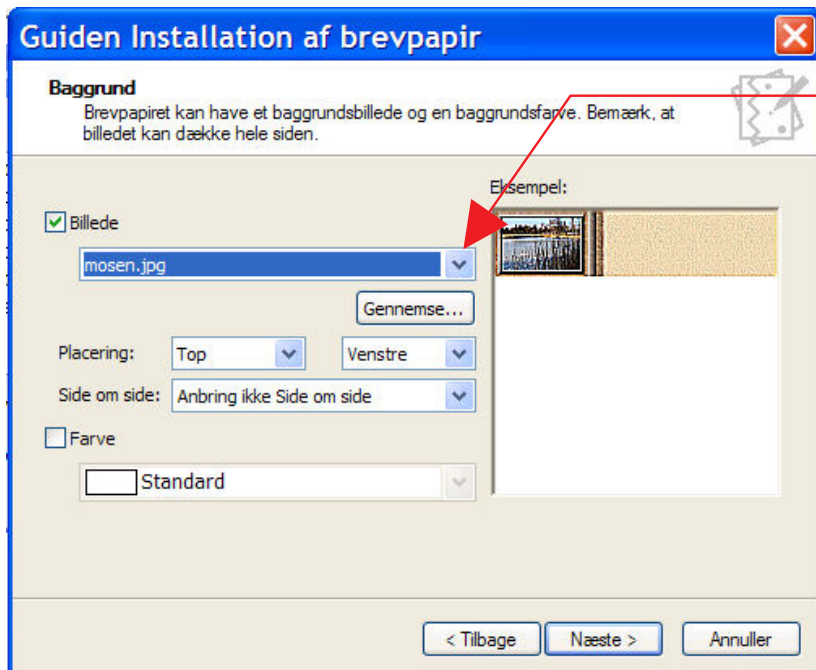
Guiden Installation af brevpapir

Baggrund
Brevpapiret kan have et baggrundsbillede og en baggrundsfarve. Bemærk, at billedet kan dække hele siden.

Eksempel:

Billede
mosen.jpg
Gennemse...
Placering: Top Venstre
Side om side: Anbring ikke Side om side
Farve
Standard

< Tilbage Næste > Annuller